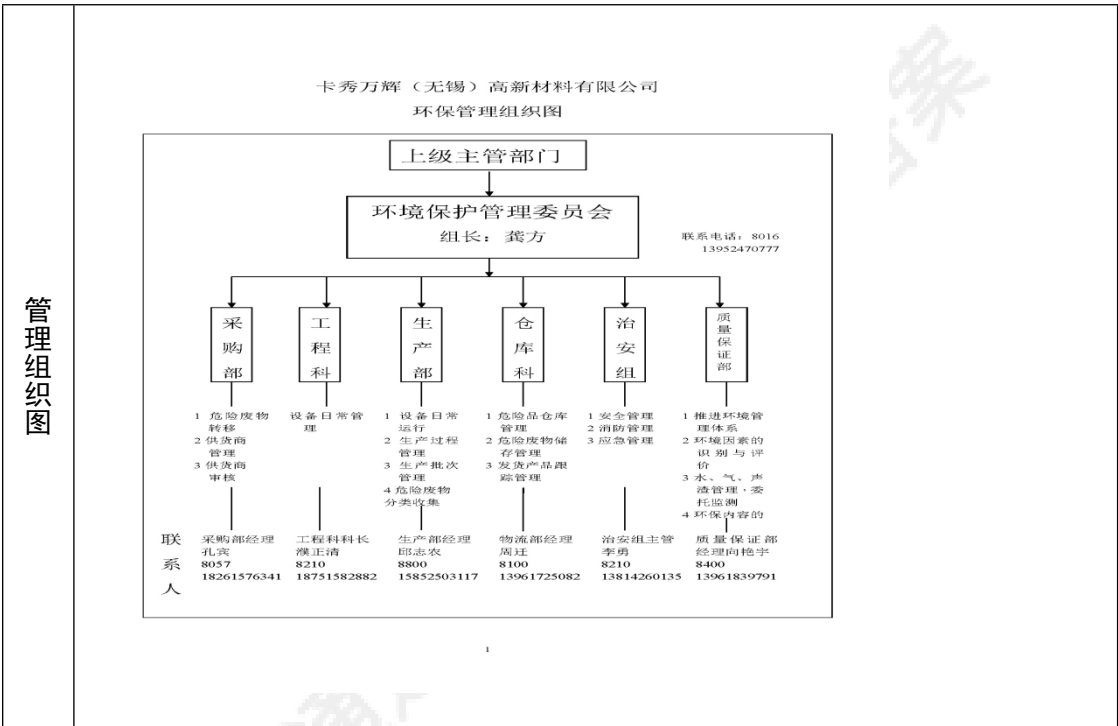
管理组织图

卡秀万辉（无锡）高新材料有限公司
环保管理组织图

上级主管部门

环境保护管理委员会
组长：龚方

联系电话：8016
13952470777

采购部

工程科

生产部

仓库科

治安组

质量保证部

1 危险废物转移
2 供货商管理
3 供货商审核

设备日常管理

1 设备日常运行
2 生产过程管理
3 生产批次管理
4 危险废物分类收集

1 危险品仓库管理
2 危险废物储存管理
3 发货产品跟踪管理

1 安全管理
2 消防管理
3 应急管理

1 推进环境管理体系
2 环境因素的识别与评价
3 水、气、声渣管理，委托监测
4 环保内容的

联系人

采购部经理
孔宾
8057
18261576341

工程科科长
濮正清
8210
18751582882

生产部经理
邱志农
8800
15852503117

物流部经理
周廷
8100
13961725082

治安组主管
李勇
8210
13814260135

质量保证部经理向艳宇
8400
13961839791

1